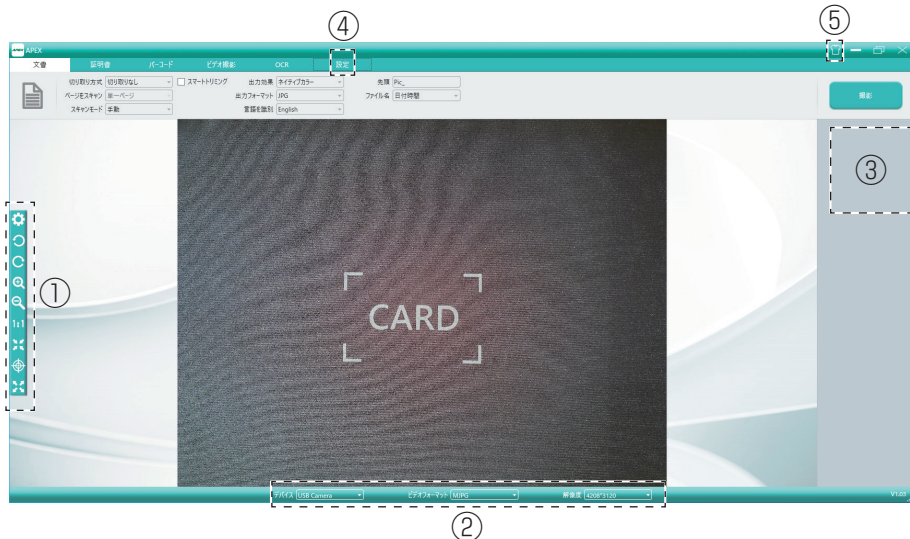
④ ⑤

APEX

文書 証明書 バーコード ビデオ撮影 OCR 設定

切り取り方式 切り取りなし
ページをスキャン 単一ページ
スキャンモード 手動
スマートトリミング
出力効果 ネイティブカラー
出力フォーマット JPG
言語を識別 English
先頭 Pic_
ファイル名 日付時間

撮影

③

①

CARD

1:1

デバイス USB Camera
ビデオフォーマット MJPG
解像度 4208*3120

V1.03

②